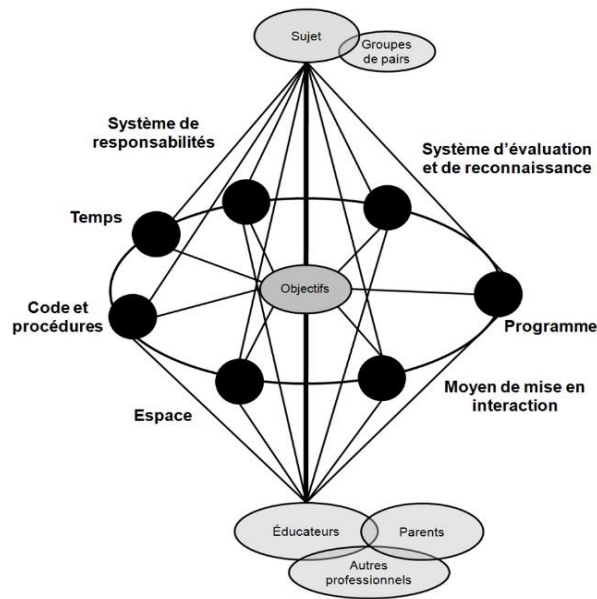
Sujet

Groupes de pairs

Système de responsabilités

Système d'évaluation et de reconnaissance

Temps

Objectifs

Code et procédures

Programme

Moyen de mise en interaction

Espace

Éducateurs

Parents

Autres professionnels